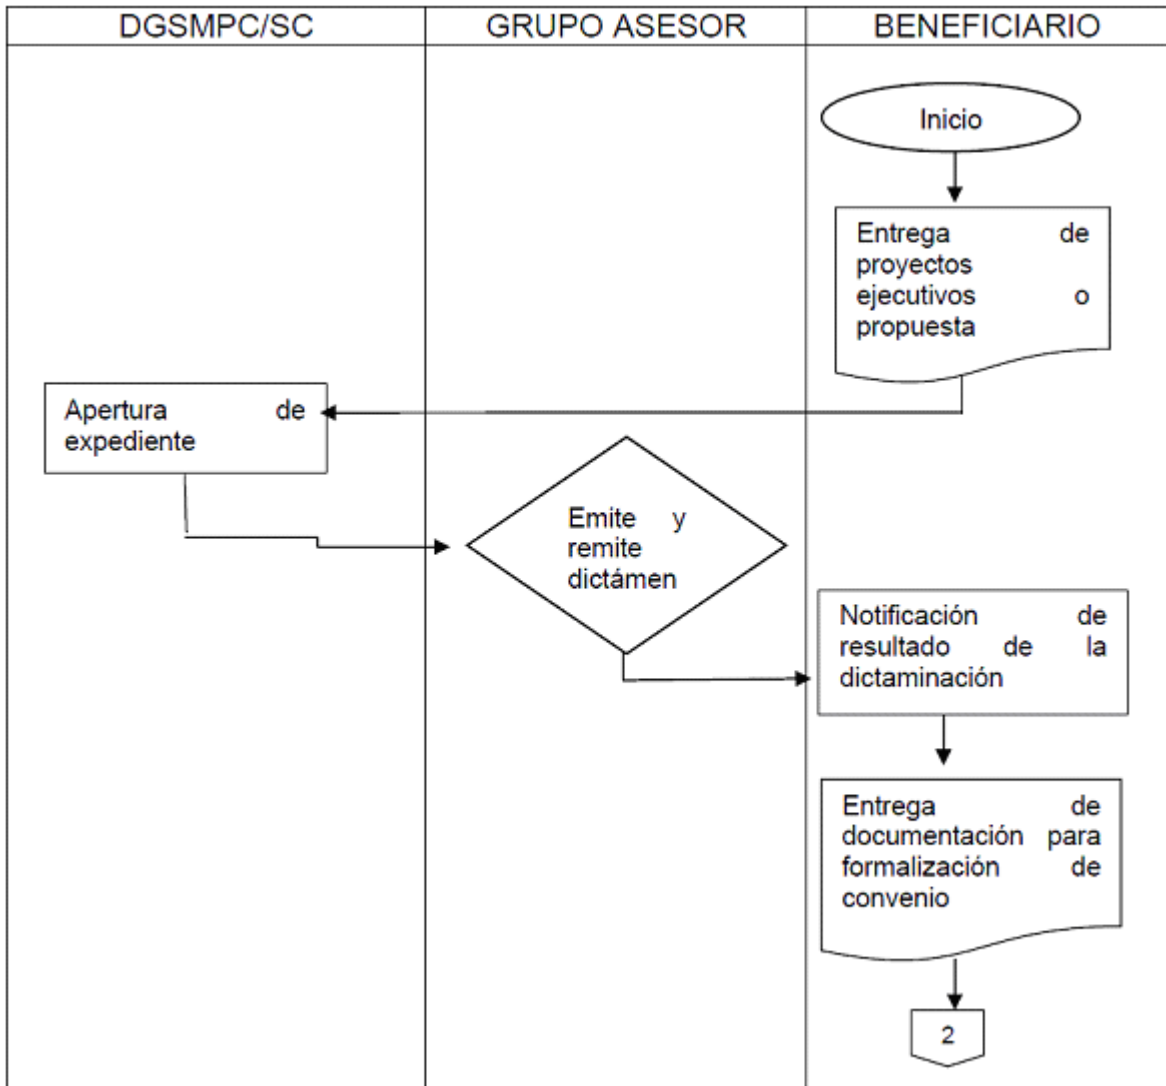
DGSMPC/SC

GRUPO ASESOR

BENEFICIARIO

Inicio

Entrega de proyectos ejecutivos o propuesta

Apertura de expediente

Emite y remite dictámen

Notificación de resultado de la dictaminación

Entrega de documentación para formalización de convenio

2